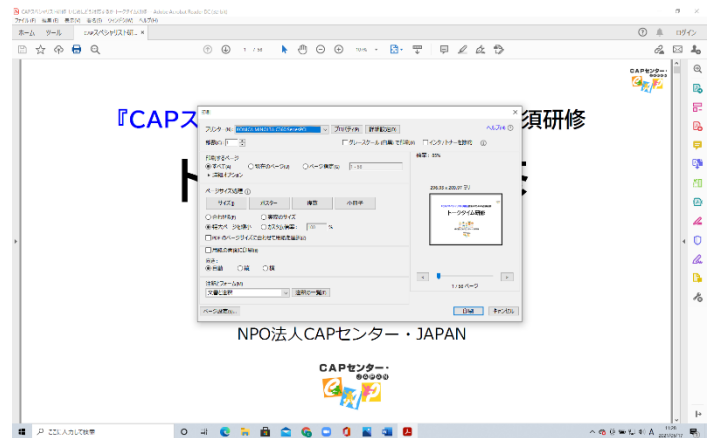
CAPスペシャリスト研修 ... - Adobe Acrobat Reader DC (32-bit)
ファイル(F) 編集(E) 表示(V) 署名(S) ウィンドウ(W) ヘルプ(H)
ホーム ツール CAPスペシャリスト研... ×
ログイン
1 / 16

『CAPス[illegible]須研修

ト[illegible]

NPO法人CAPセンター・JAPAN

CAPセンター・JAPAN

印刷
プリンター(N): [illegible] プロパティ(P) 詳細設定(D) ヘルプ(H)
部数(C): 1
グレースケール(白黒)で印刷(Y) インク/トナーを節約
印刷するページ
すべて(A) 現在のページ(U) ページ指定(G) 1 - 16
詳細オプション
倍率: 93%
ページサイズ処理
サイズ(I) ポスター 複数 小冊子
合わせる(F) 実際のサイズ
特大ページを縮小(K) カスタム倍率: 100 %
PDFのページサイズに合わせて用紙を選択(Z)
両面に印刷(B)
向き:
自動 縦 横
注釈とフォーム(M)
文書と注釈 注釈の一覧(N)
296.93 x 209.97 ミリ
トークタイム研修
1 / 16 ページ
ページ設定(S)... 印刷 キャンセル

ここに入力して検索